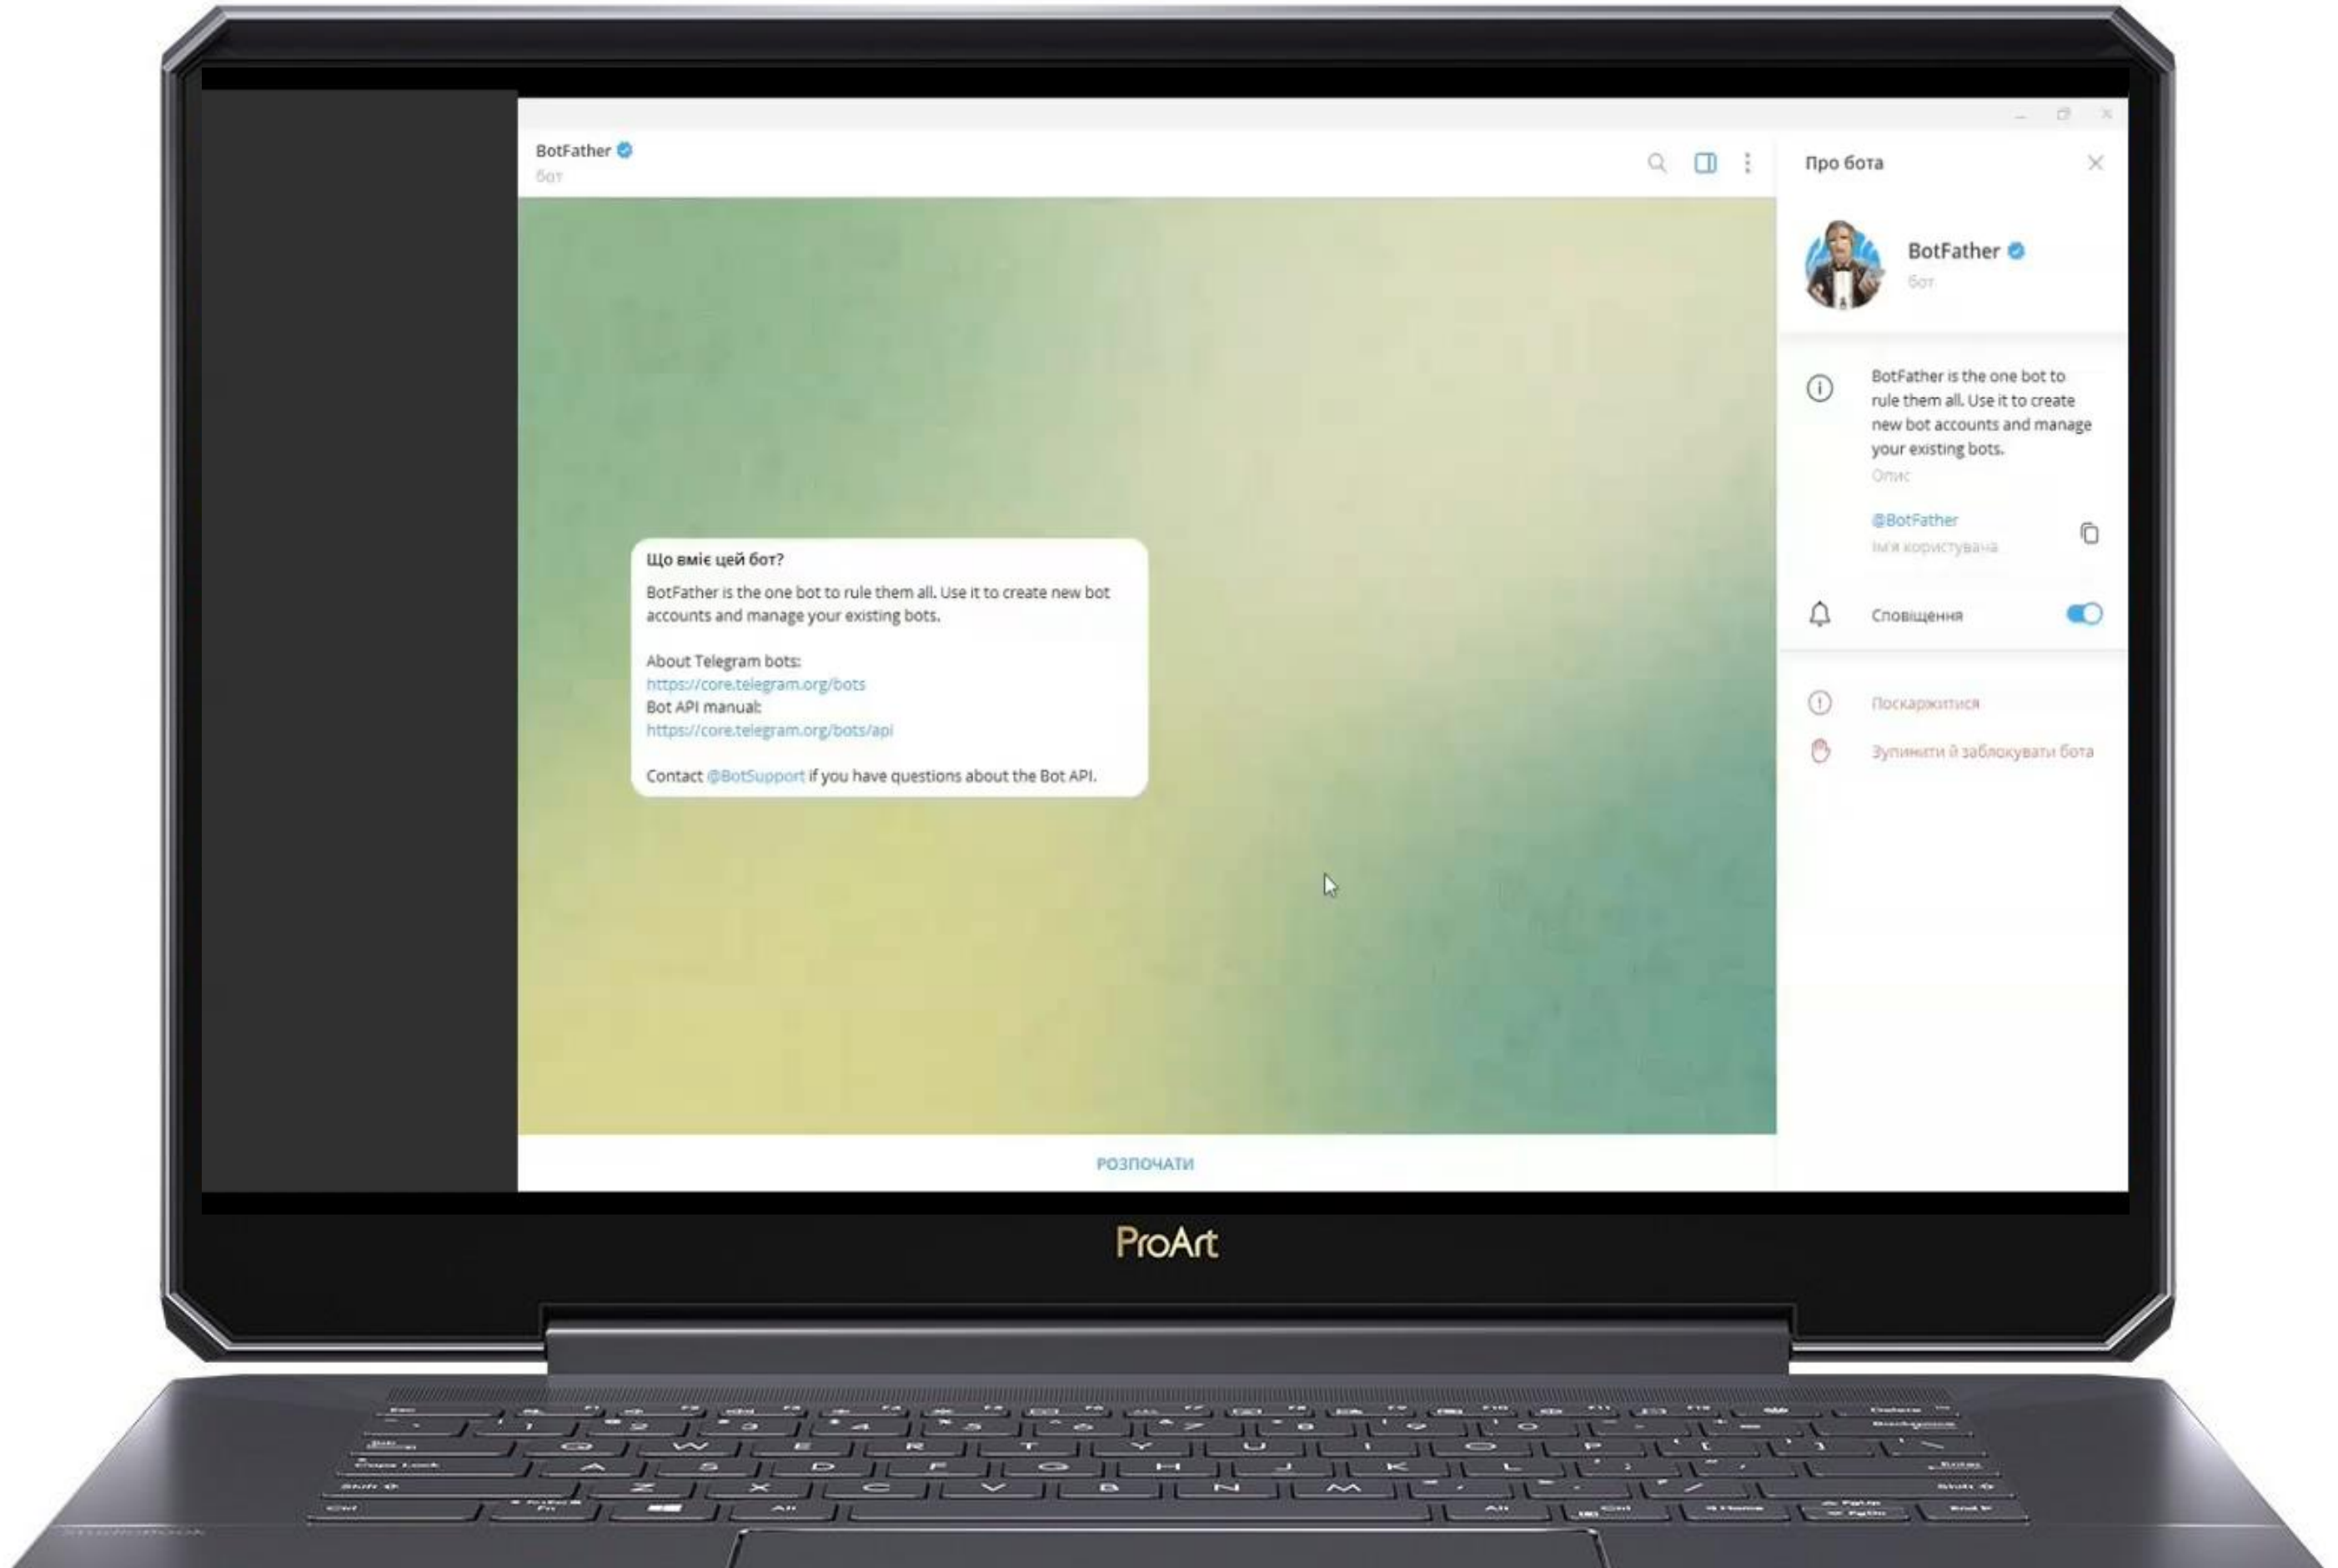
BotFather
бот

Що вміє цей бот?

BotFather is the one bot to rule them all. Use it to create new bot accounts and manage your existing bots.

About Telegram bots:
https://core.telegram.org/bots
Bot API manual:
https://core.telegram.org/bots/api

Contact @BotSupport if you have questions about the Bot API.

РОЗПОЧАТИ

Про бота

BotFather
бот

BotFather is the one bot to rule them all. Use it to create new bot accounts and manage your existing bots.
Опис

@BotFather
Ім'я користувача

Сповіщення

Поскаржитися

Зупинити й заблокувати бота

ProArt